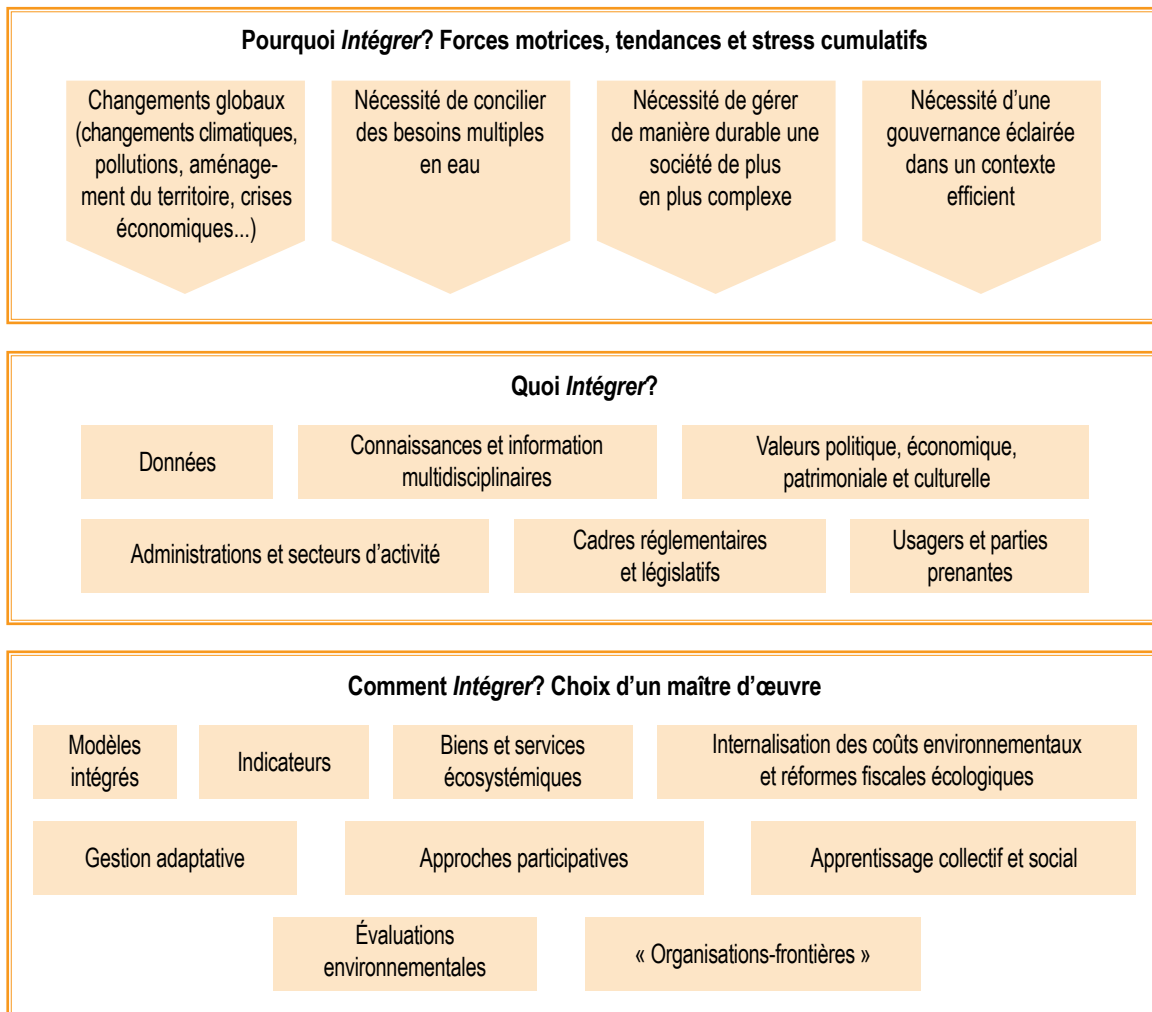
Pourquoi *Intégrer*? Forces motrices, tendances et stress cumulatifs

Changements globaux (changements climatiques, pollutions, aménagement du territoire, crises économiques...)

Nécessité de concilier des besoins multiples en eau

Nécessité de gérer de manière durable une société de plus en plus complexe

Nécessité d'une gouvernance éclairée dans un contexte efficient

Quoi *Intégrer*?

Données

Connaissances et information multidisciplinaires

Valeurs politique, économique, patrimoniale et culturelle

Administrations et secteurs d'activité

Cadres réglementaires et législatifs

Usagers et parties prenantes

Comment *Intégrer*? Choix d'un maître d'œuvre

Modèles intégrés

Indicateurs

Biens et services écosystémiques

Internalisation des coûts environnementaux et réformes fiscales écologiques

Gestion adaptative

Approches participatives

Apprentissage collectif et social

Évaluations environnementales

« Organisations-frontières »